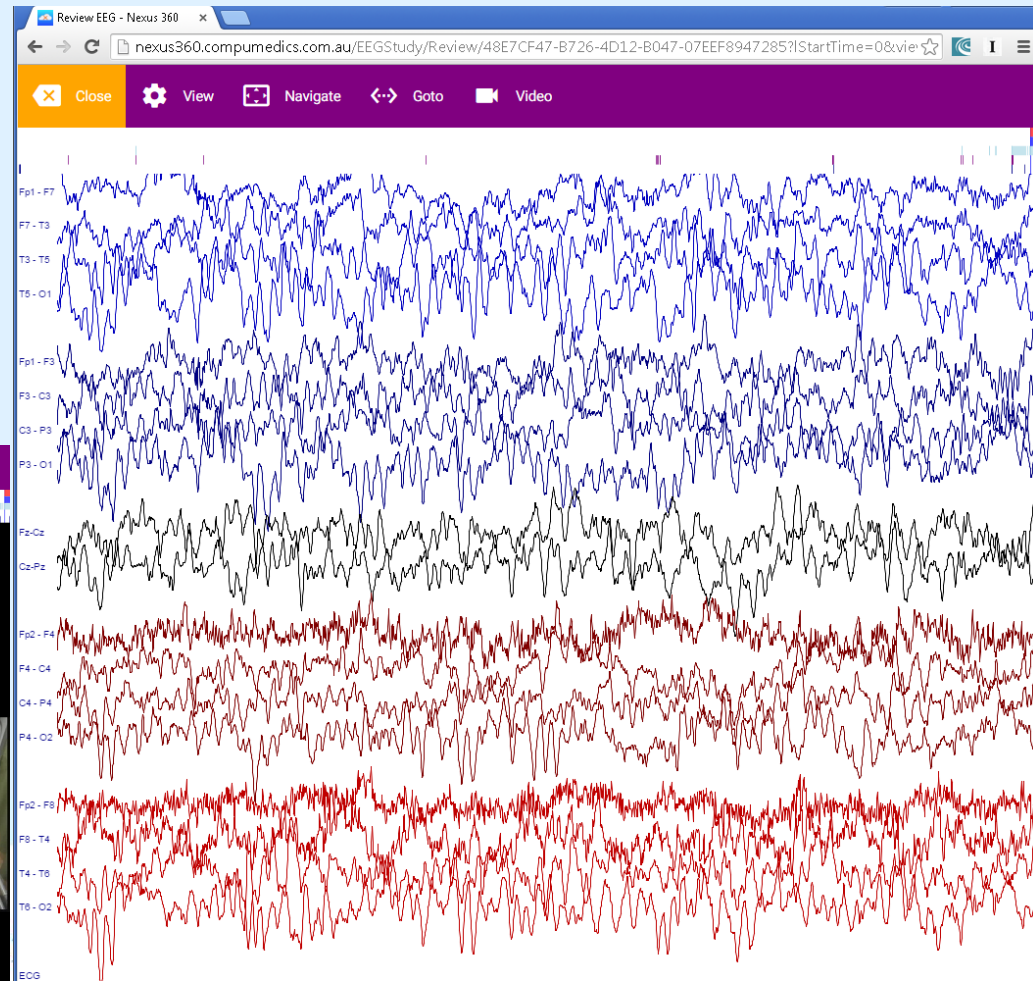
Review EEG - Nexus 360

nexus360.compumedics.com.au/EEGStudy/Review/48E7CF47-B726-4D12-B047-07EEF8947285?lStartTime=0&vie

Close
View
Navigate
Goto
Video

Fp1 - F7
F7 - T3
T3 - T5
T5 - O1
Fp1 - F3
F3 - C3
C3 - P3
P3 - O1
Fz-Cz
Cz-Pz
Fp2 - F4
F4 - C4
C4 - P4
P4 - O2
Fp2 - F8
F8 - T4
T4 - T6
T6 - O2
ECG